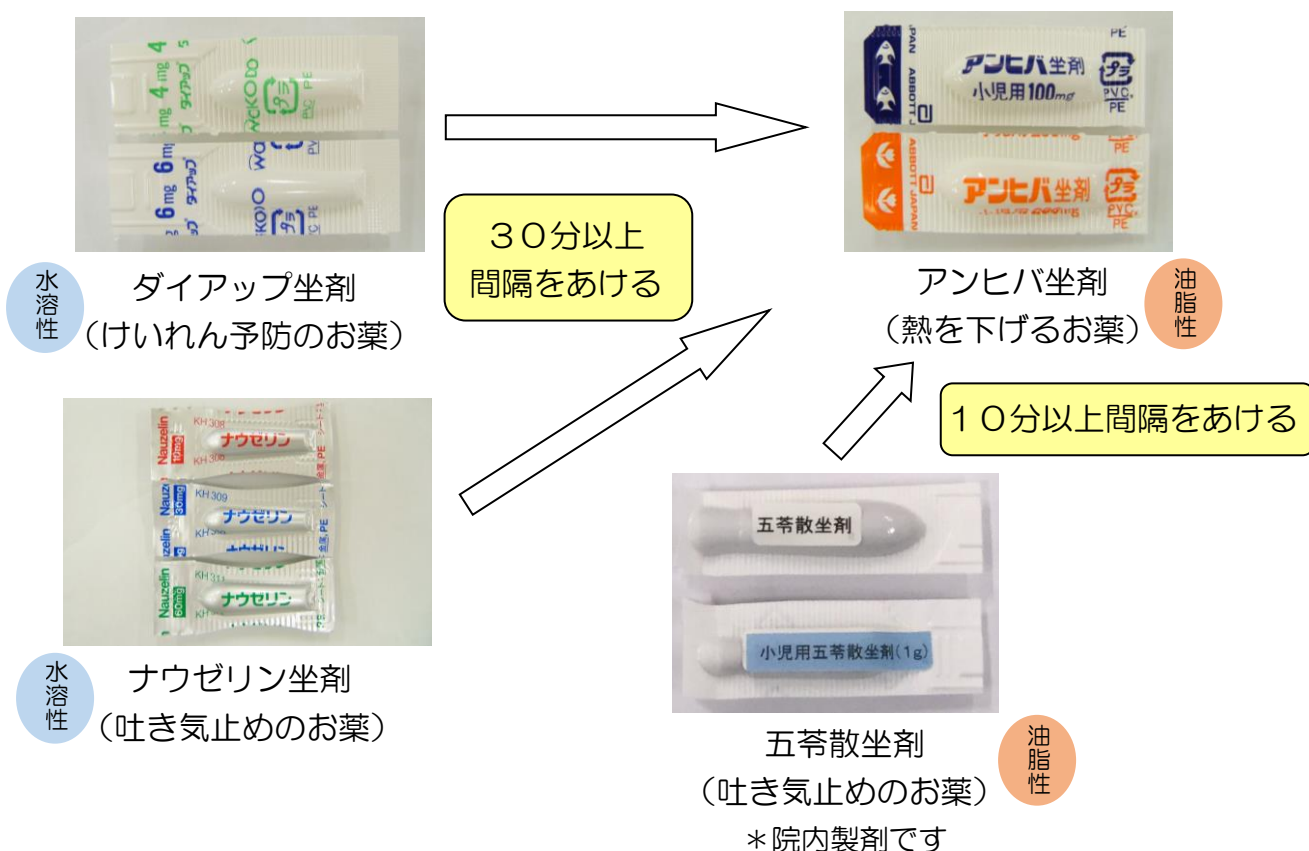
4mg 4mg ダイアップ WAKO プラ PE

6mg 6mg ダイアップ WAKO プラ PE

水溶性

ダイアップ坐剤
（けいれん予防のお薬）

３０分以上
間隔をあける

ABBOTT JAPAN アンヒバ坐剤 小児用100mg プラ PVC, PE

ABBOTT JAPAN アンヒバ坐剤 プラ PVC, PE

アンヒバ坐剤
（熱を下げるお薬）

油脂性

１０分以上間隔をあける

Nauzelin KH308 ナウゼリン

Nauzelin 30mg KH309 ナウゼリン

Nauzelin 60mg KH311 ナウゼリン

水溶性

ナウゼリン坐剤
（吐き気止めのお薬）

五苓散坐剤

小児用五苓散坐剤（1g）

五苓散坐剤
（吐き気止めのお薬）
＊院内製剤です

油脂性